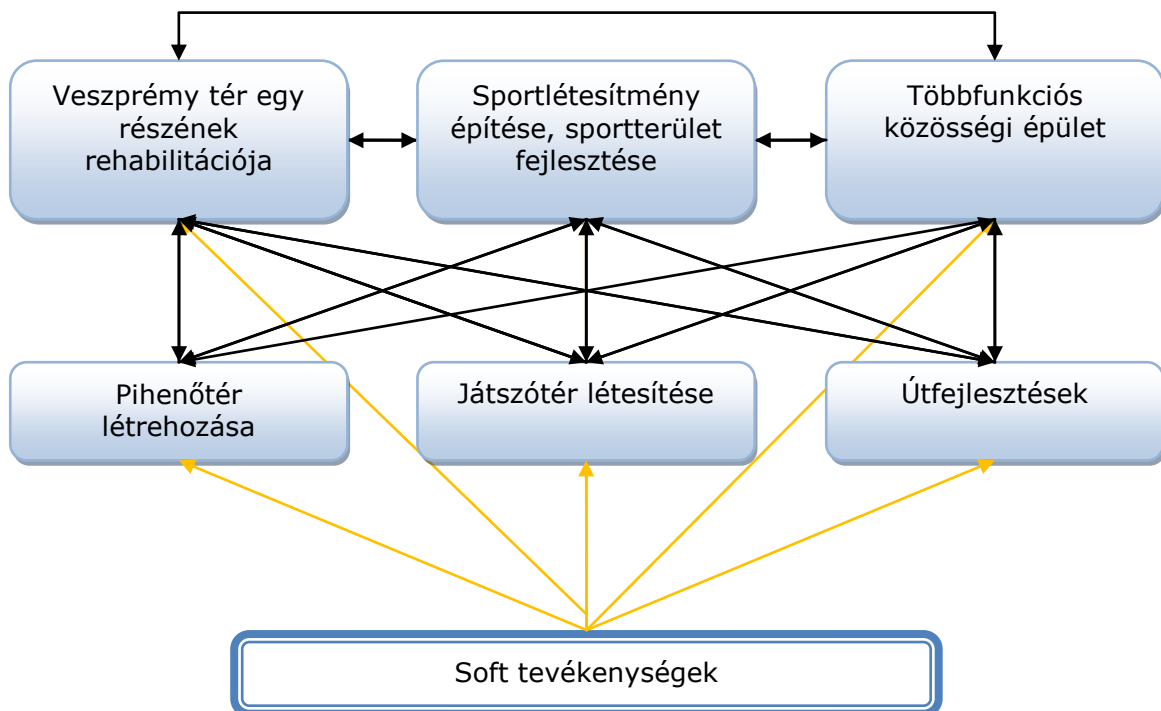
Veszprémy tér egy részének rehabilitációja

Sportlétesítmény építése, sportterület fejlesztése

Többfunkciós közösségi épület

Pihenőtér létrehozása

Játszótér létesítése

Útfejlesztések

Soft tevékenységek